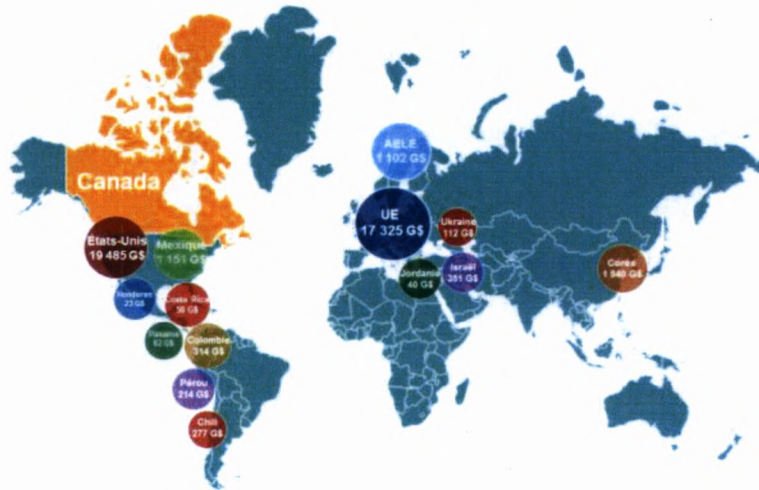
Canada

AELE
1 102 G$

UE
17 325 G$

Ukraine
112 G$

États-Unis
19 485 G$

Mexique
1 151 G$

Israël
351 G$

Jordanie
40 G$

Corée
1 540 G$

Honduras
23 G$

Costa Rica
58 G$

Panama
62 G$

Colombie
314 G$

Pérou
214 G$

Chili
277 G$